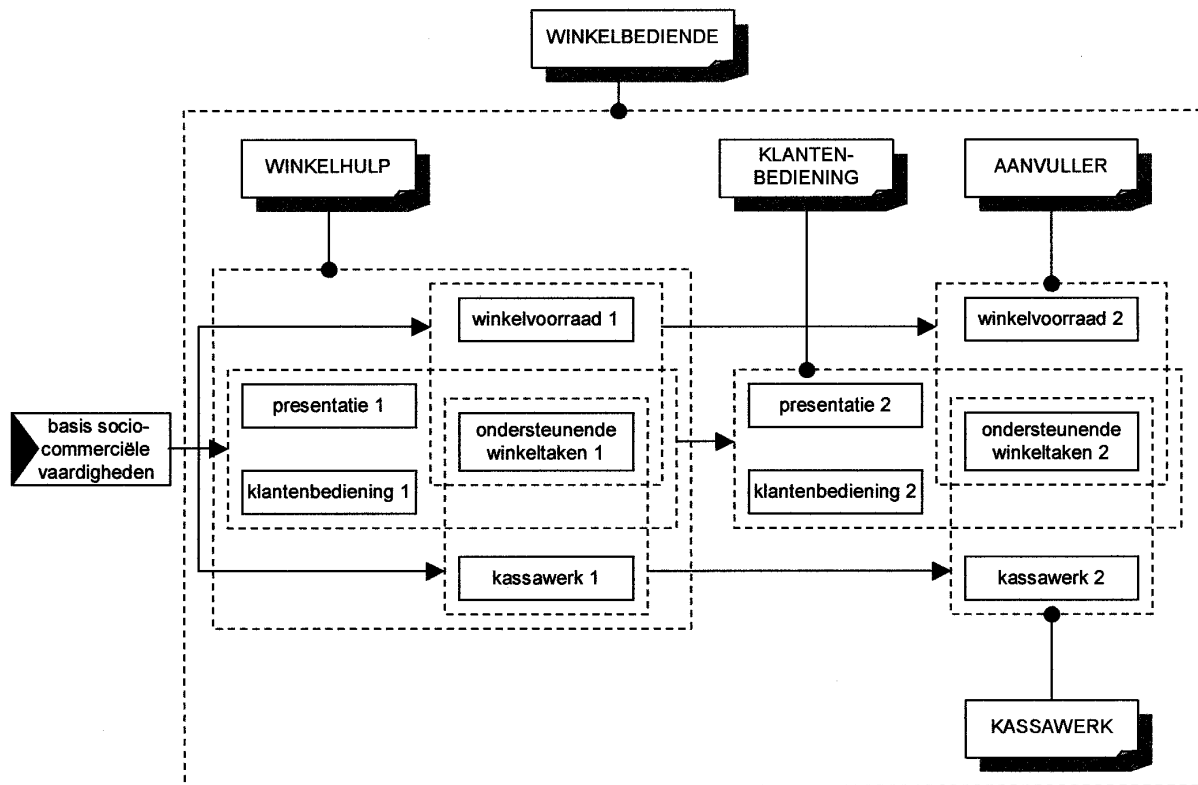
WINKELBEDIENDE

WINKELHULP

KLANTEN-BEDIENING

AANVULLER

basis socio-commerciële vaardigheden

winkelvoorraad 1

presentatie 1

ondersteunende winkeltaken 1

klantenbediening 1

kassawerk 1

presentatie 2

klantenbediening 2

winkelvoorraad 2

ondersteunende winkeltaken 2

kassawerk 2

KASSAWERK